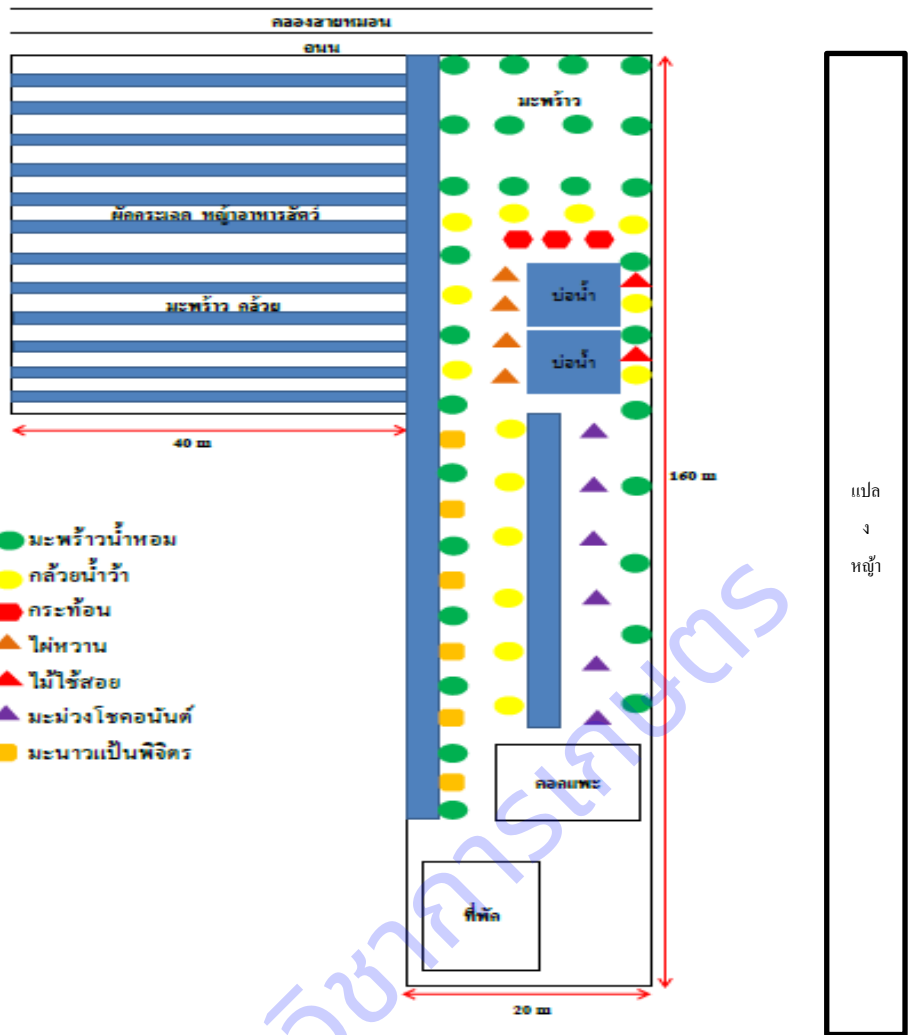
คลองสายหมอน
ถนน
มะพร้าว
ผักกระเฉด หญ้าอาหารสัตว์
มะพร้าว กล้วย
บ่อน้ำ
บ่อน้ำ
40 m
160 m
แปลง หญ้า
มะพร้าวน้ำหอม
กล้วยน้ำว้า
กระท้อน
ไผ่หวาน
ไม้ใช้สอย
มะม่วงโชคอนันต์
มะนาวแป้นพิจิตร
คอกแพะ
ที่พัก
20 m
วิชาการเกษตร